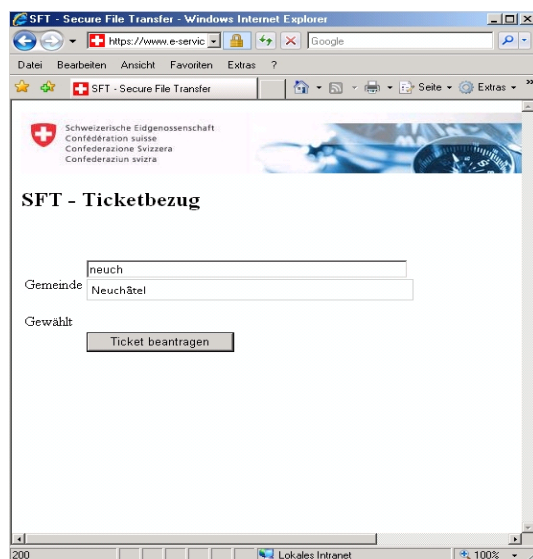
SFT - Secure File Transfer - Windows Internet Explorer

https://www.e-servic

Google

Datei Bearbeiten Ansicht Favoriten Extras ?

SFT - Secure File Transfer

Seite Extras

Schweizerische Eidgenossenschaft
Confédération suisse
Confederazione Svizzera
Confederaziun svizra

SFT - Ticketbezug

neuch

Gemeinde Neuchâtel

Gewählt

Ticket beantragen

200

Lokales Intranet

100%